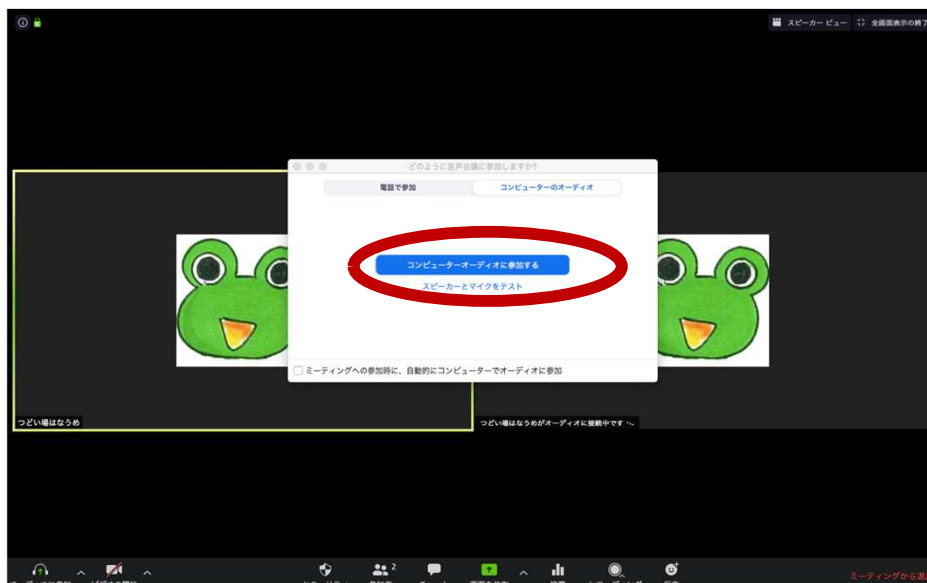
スピーカー ビュー

全画面表示の終了

どのように音声会議に参加しますか?

電話で参加

コンピューターのオーディオ

コンピューターオーディオに参加する

スピーカーとマイクをテスト

ミーティングへの参加時に、自動的にコンピューターでオーディオに参加

つどい場はなうめ

つどい場はなうめがオーディオに接続中です…

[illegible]

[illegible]

2

ミーティングから退